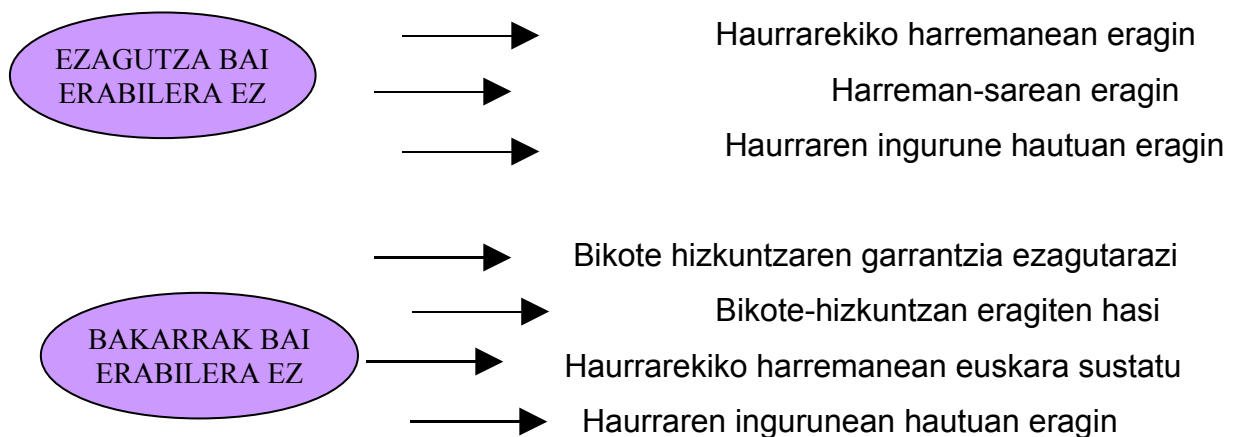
EZAGUTZA BAI ERABILERA EZ

Haurrarekiko harremanean eragin

Harreman-sarean eragin

Haurraren ingurune hautuan eragin

BAKARRAK BAI ERABILERA EZ

Bikote hizkuntzaren garrantzia ezagutarazi

Bikote-hizkuntzan eragiten hasi

Haurrarekiko harremanean euskara sustatu

Haurraren ingurunean hautuan eragin